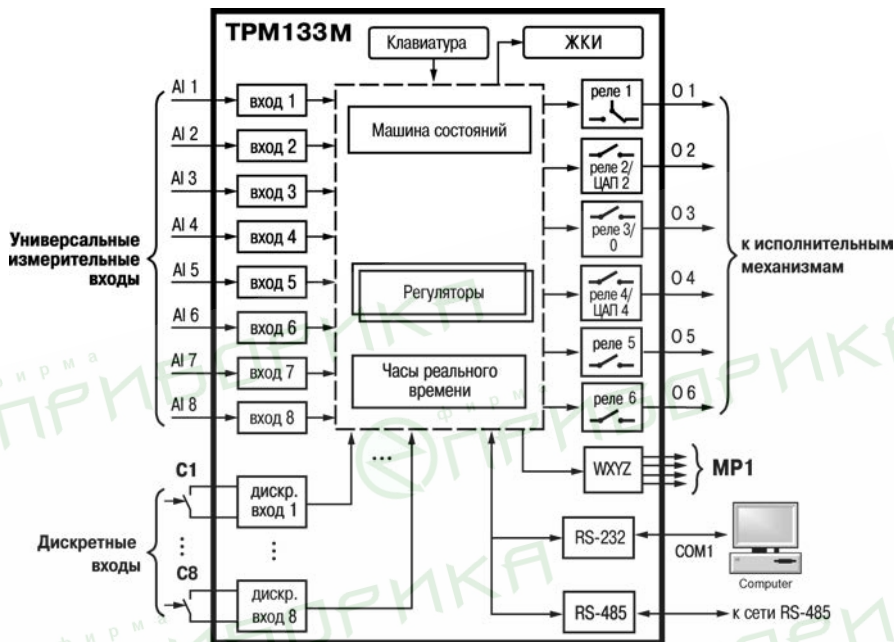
ТРМ133М

Клавиатура

ЖКИ

AI 1
вход 1
AI 2
вход 2
AI 3
вход 3
AI 4
вход 4
AI 5
вход 5
AI 6
вход 6
AI 7
вход 7
AI 8
вход 8

Универсальные измерительные входы

Машина состояний

Регуляторы

Часы реального времени

реле 1
О 1
реле 2/ ЦАП 2
О 2
реле 3/ 0
О 3
реле 4/ ЦАП 4
О 4
реле 5
О 5
реле 6
О 6

к исполнительным механизмам

С1
дискр. вход 1
⋮
С8
дискр. вход 8

Дискретные входы

...

WXYZ
МР1

RS-232
COM1
Computer

RS-485
к сети RS-485

фирма ПРИБОР ИКА